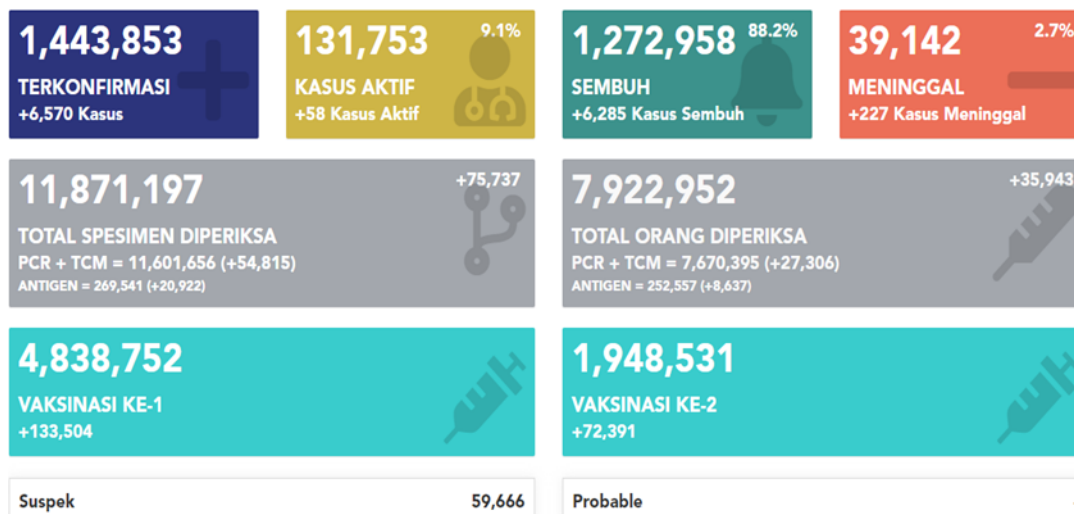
1,443,853
TERKONFIRMASI
+6,570 Kasus

131,753
9.1%
KASUS AKTIF
+58 Kasus Aktif

1,272,958
88.2%
SEMBUH
+6,285 Kasus Sembuh

39,142
2.7%
MENINGGAL
+227 Kasus Meninggal

11,871,197
+75,737
TOTAL SPESIMEN DIPERIKSA
PCR + TCM = 11,601,656 (+54,815)
ANTIGEN = 269,541 (+20,922)

7,922,952
+35,943
TOTAL ORANG DIPERIKSA
PCR + TCM = 7,670,395 (+27,306)
ANTIGEN = 252,557 (+8,637)

4,838,752
VAKSINASI KE-1
+133,504

1,948,531
VAKSINASI KE-2
+72,391

Suspek
59,666

Probable